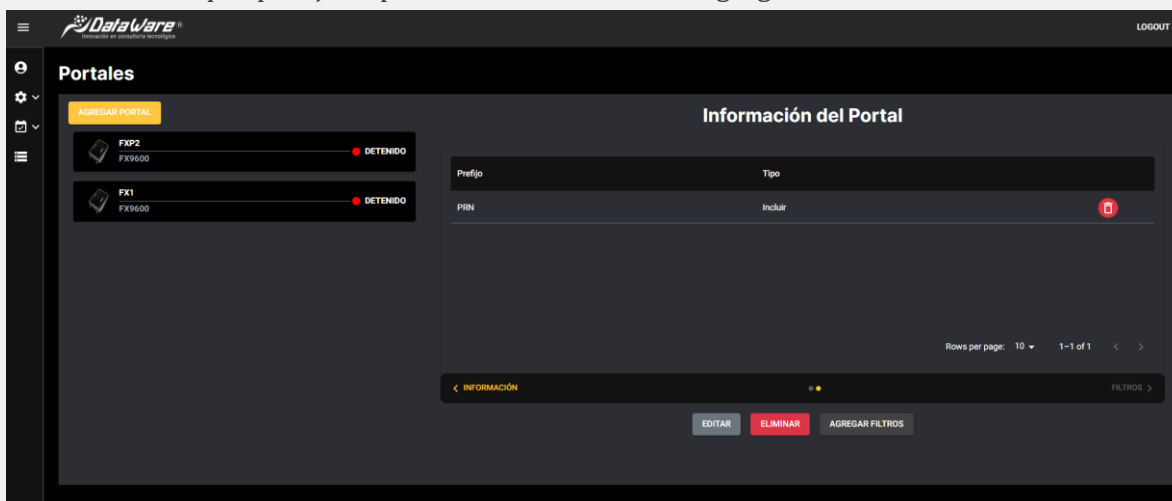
DataWare ®
Innovación en consultoría tecnológica

LOGOUT

Portales

AGREGAR PORTAL

FXP2
FX9600
DETENIDO

FX1
FX9600
DETENIDO

Información del Portal

| Prefijo | Tipo |
|---|---|
| PRN | Incluir |

Rows per page: 10 1–1 of 1

INFORMACIÓN
FILTROS

EDITAR
ELIMINAR
AGREGAR FILTROS